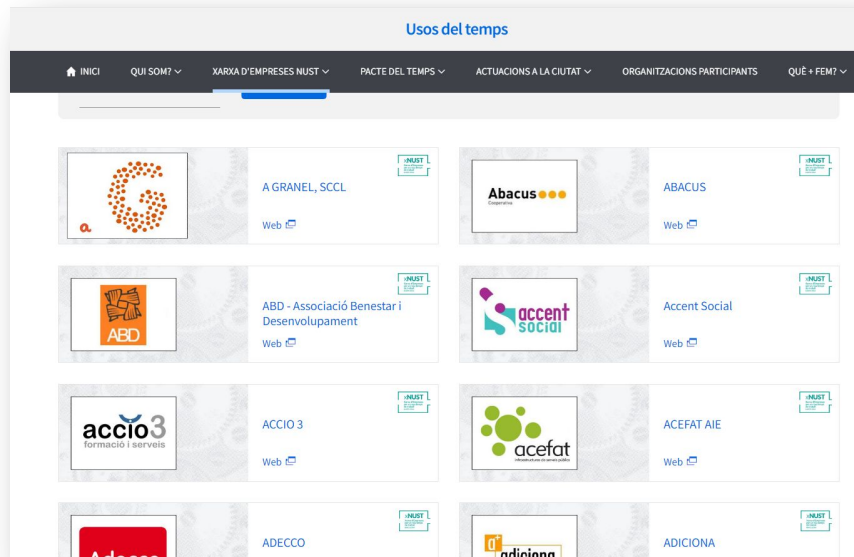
Usos del temps

INICI QUI SOM? XARXA D'EMPRESES NUST PACTE DEL TEMPS ACTUACIONS A LA CIUTAT ORGANITZACIONS PARTICIPANTS QUÈ + FEM?

a

NUST

A GRANEL, SCCL

Web

Abacus

NUST

ABACUS

Web

ABD

NUST

ABD - Associació Benestar i Desenvolupament

Web

accent social

NUST

Accent Social

Web

acció3 formació i serveis

NUST

ACCIO 3

Web

acefat

NUST

ACEFAT AIE

Web

Adecco

NUST

ADECCO

adiciona

NUST

ADICIONA